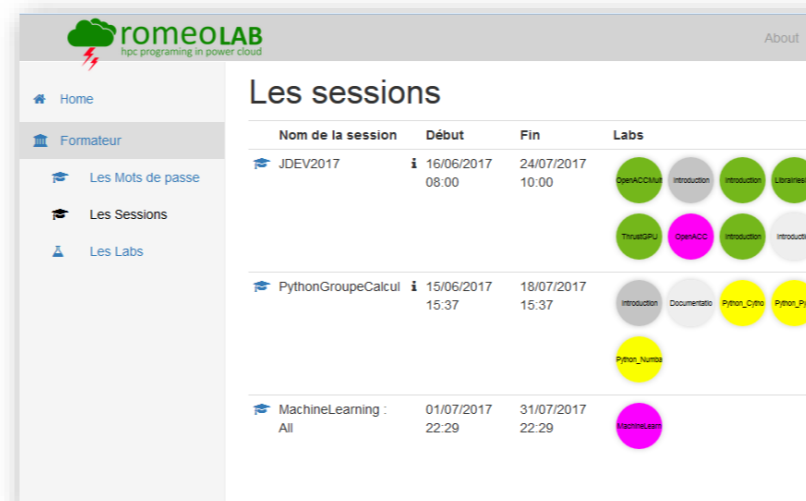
romeoLAB
hpc programing in power cloud

About

Home

Formateur

Les Mots de passe

Les Sessions

Les Labs

Les sessions

| | Nom de la session | | Début | Fin | Labs |
|---|---|---|---|---|---|
| | JDEV2017 | i | 16/06/2017 08:00 | 24/07/2017 10:00 | OpenACCMult, Introduction, Introduction, Librairies, ThrustGPU, OpenACC, Introduction, Introducti |
| | PythonGroupeCalcul | i | 15/06/2017 15:37 | 18/07/2017 15:37 | Introduction, Documentatio, Python_Cytho, Python_P, Python_Numba |
| | MachineLearning : All | | 01/07/2017 22:29 | 31/07/2017 22:29 | MachineLearn |